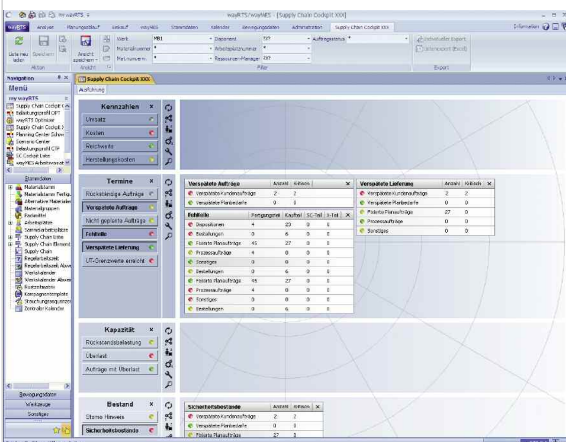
wayRTS / wayRTS [Supply Chain Cockpit XXX]

wayRTS Start Planungstafel Einkauf Verkauf Stammdaten Kalender Berechtigungsdaten Administration Supply Chain Cockpit XXX

Werk MB1 Disponent 007 Auftragsstatus Arbeitsblatt exportieren Kennzahlen (Excel)
Materialnummer Arbeitsplatznummer
Planungsart Ressourcen-Manager 007

Neu laden Speichern Ansicht speichern Aktion Ansicht Filter Export

Navigation
Menü
wayRTS
Supply Chain Cockpit
Bedarfsermittlung
wayRTS Optimizer
Supply Chain Cockpit
Planning Center
Scenario Center
Bedarfsplanung CTP
SC Cockpit Liste
wayRTS Arbeitsvorrat

Stammdaten
Materialstamm
Materialstamm Fertigung
Alternative Materialien
Materialgruppen
Ressourcen
Arbeitsplätze
Terminalarbeitsplätze
Supply Chain Liste
Supply Chain Element
Supply Chain
Regelarbeitszeit
Regelarbeitszeit Ausnahmen
Werkskalender
Werkskalender Ausnahmen
Kostenstellen
Kennzahlenprofil
Steuerungsprozesse
Zentraler Kalender

Bewegungsdaten
Werkzeuge
Sonstiges

Supply Chain Cockpit XXX
Ausführung

Kennzahlen
Umsatz
Kosten
Reichweite
Herstellungskosten

Termine
Rückständige Aufträge
Verspätete Aufträge
Nicht geplante Aufträge
Fehlteile
Verspätete Lieferung
LT-Grenzwerte erreicht

Verspätete Aufträge
| | Anzahl | Kritisch |
|---|---|---|
| Verspätete Kundenaufträge | 2 | 2 |
| Verspätete Planbedarfe | 0 | 0 |

Verspätete Lieferung
| | Anzahl | Kritisch |
|---|---|---|
| Verspätete Kundenaufträge | 2 | 2 |
| Verspätete Planbedarfe | 0 | 0 |
| Feste Planaufträge | 27 | 0 |
| Prozessaufträge | 0 | 0 |
| Sonstiges | 0 | 0 |

Fehlteile
| Fehlteile | Fertigungsteil | Kaufteil | SC-Teil | X-Teil |
|---|---|---|---|---|
| Dispositionen | 4 | 23 | 0 | 0 |
| Bestellungen | 0 | 6 | 0 | 0 |
| Feste Planaufträge | 45 | 27 | 0 | 0 |
| Prozessaufträge | 4 | 0 | 0 | 0 |
| Sonstiges | 0 | 0 | 0 | 0 |
| Bestellungen | 0 | 6 | 0 | 0 |
| Feste Planaufträge | 45 | 27 | 0 | 0 |
| Prozessaufträge | 4 | 0 | 0 | 0 |
| Sonstiges | 0 | 0 | 0 | 0 |
| Bestellungen | 0 | 6 | 0 | 0 |

Kapazität
Rückstandsbelastung
Überlast
Aufträge mit Überlast

Bestand
Storno Hinweis
Sicherheitsbestand

Sicherheitsbestände
| | Anzahl | Kritisch |
|---|---|---|
| Verspätete Kundenaufträge | 2 | 2 |
| Verspätete Planbedarfe | 0 | 0 |
| Feste Planaufträge | 27 | 0 |